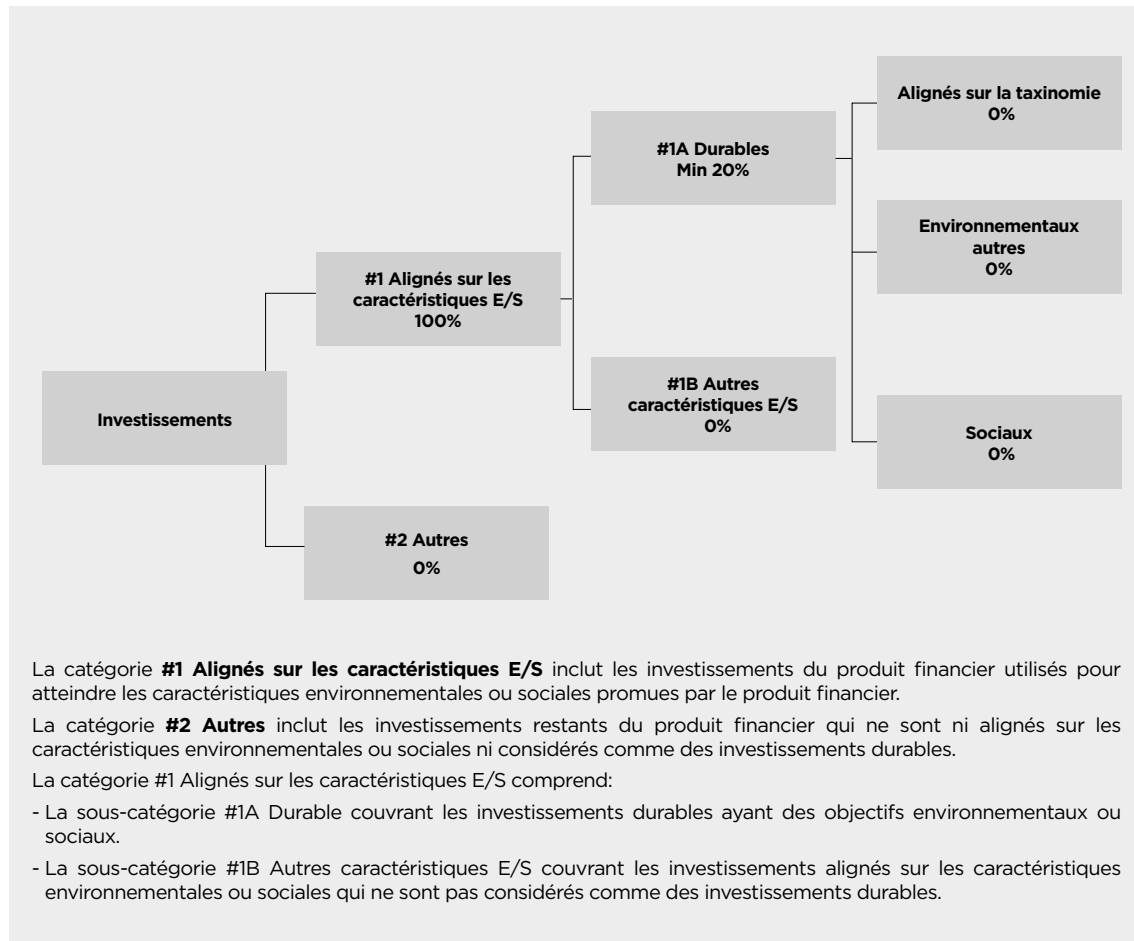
Investissements

#1 Alignés sur les caractéristiques E/S
100%

#2 Autres
0%

#1A Durables
Min 20%

#1B Autres caractéristiques E/S
0%

Alignés sur la taxinomie
0%

Environnementaux autres
0%

Sociaux
0%

La catégorie **#1 Alignés sur les caractéristiques E/S** inclut les investissements du produit financier utilisés pour atteindre les caractéristiques environnementales ou sociales promues par le produit financier.

La catégorie **#2 Autres** inclut les investissements restants du produit financier qui ne sont ni alignés sur les caractéristiques environnementales ou sociales ni considérés comme des investissements durables.

La catégorie #1 Alignés sur les caractéristiques E/S comprend:

- La sous-catégorie #1A Durable couvrant les investissements durables ayant des objectifs environnementaux ou sociaux.

- La sous-catégorie #1B Autres caractéristiques E/S couvrant les investissements alignés sur les caractéristiques environnementales ou sociales qui ne sont pas considérés comme des investissements durables.